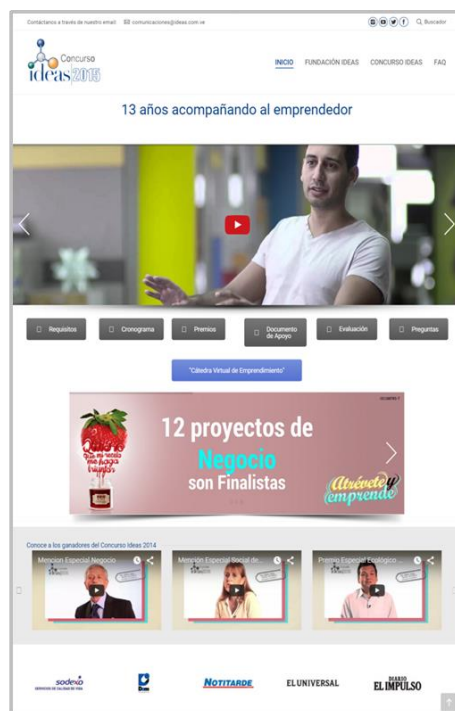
Contáctanos a través de nuestro email  comunicaciones@ideas.com.ve

Buscador

Concurso ideas 2015

INICIO  FUNDACIÓN IDEAS  CONCURSO IDEAS  FAQ

13 años acompañando al emprendedor

Requisitos  Cronograma  Premios  Documento de Apoyo  Evaluación  Preguntas

"Cátedra Virtual de Emprendimiento"

12 proyectos de Negocio son Finalistas

Atrévete y emprende

Conoce a los ganadores del Concurso Ideas 2014

Mención Especial Negocio

Mención Especial Social de...

Premio Especial Ecológico ...

sodexo

NOTITARDE

EL UNIVERSAL

DIARIO EL IMPULSO